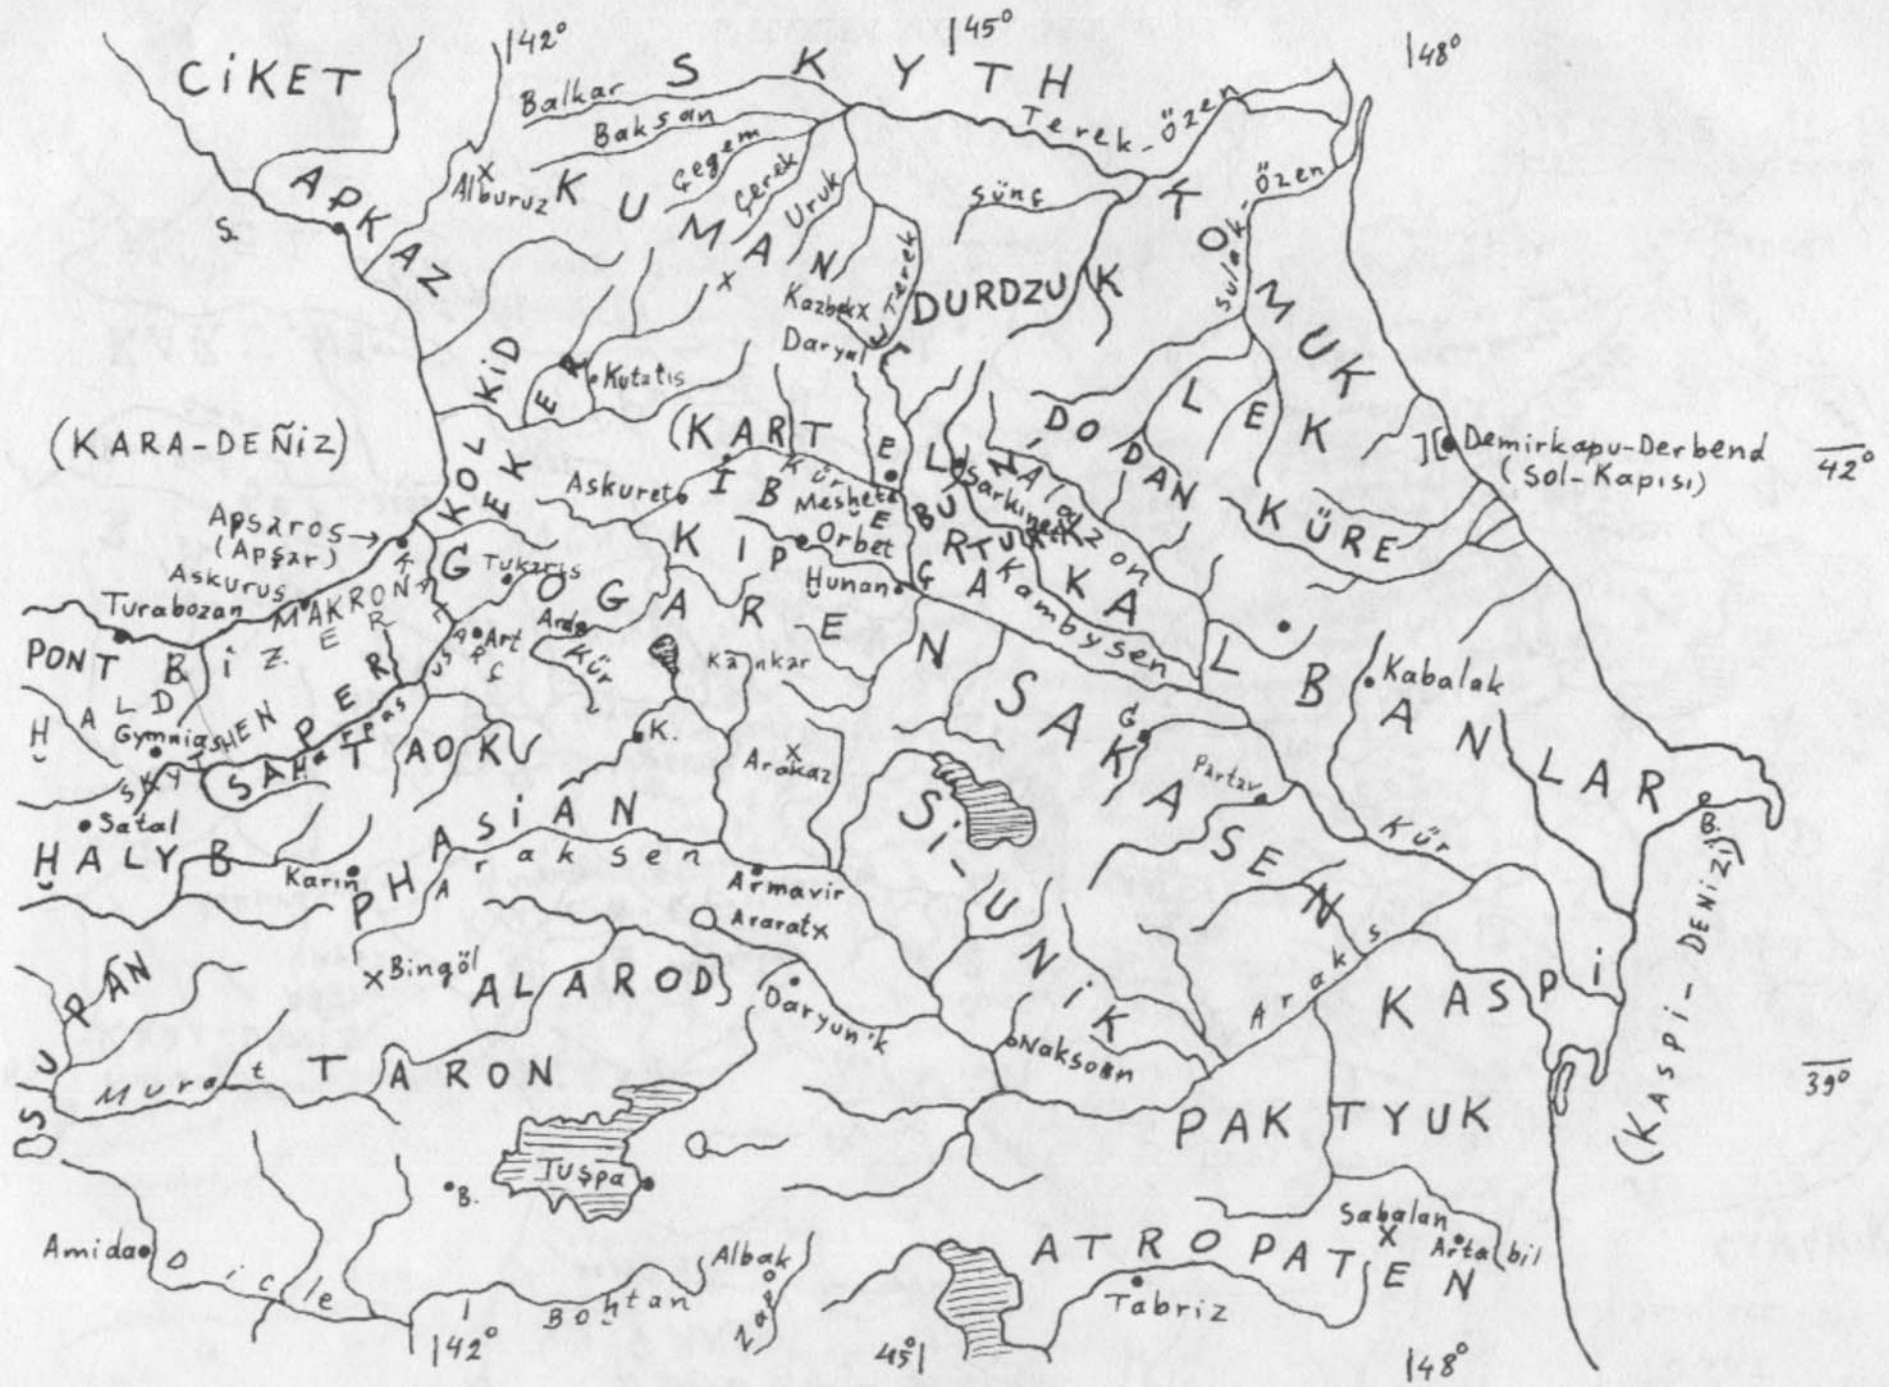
142°
145°
148°
CiKET
S K Y T H
Balkar
Baksan
Terek-Özen
APKAZ
S.
Alburuz
K U M A N
Gegem
Gerek
Uruk
Süng
K O M U K
Sulak-Özen
Terek
Kazbek
DURDZUK
Daryal
KOLKiD
KER
Kutatis
(KARA-DEÑiZ)
(KART E L i)
DO DAN
L E K
Demirkapu-Derbend
(Sol-Kapısı)
42°
Askuret
i B E R
Kür
Meshet
BU RTUK
Alazon
Sarkinet
K Ü R E
Apsaros
(Apşar)
KOLKEK
G
Tukaris
K i P
Orbet
Hunan
G A K A
Kambysen
Askurus
Turabozan
MAKRON
O G A R E N
L
PONT
B i Z E R
Art
Arda
Kür
Kankar
B A N L A R
Kabalak
H A L D
Gymnias
HEN
S P E R
Sperias
SAHTAOK
K.
Arakaz
S A K A S E N
G.
Partav
Satal
SKYT
P H A S i A N
S i - U N i K
Kür
B.
H A L Y B
Karin
P A R A K S E N
Armavir
Ararat
(KASPi-DENiZi)
U R P A N
Bingöl
A L A R O D
Daryun'k
Araks
K A S P i
S
Murat
T A R O N
Naksoan
39°
P A K T Y U K
Tuşpa
B.
Amida
Dicle
Albak
Bohtan
Zap
A T R O P A T E N
Sabalan
Artabil
Tabriz
142°
45°
148°